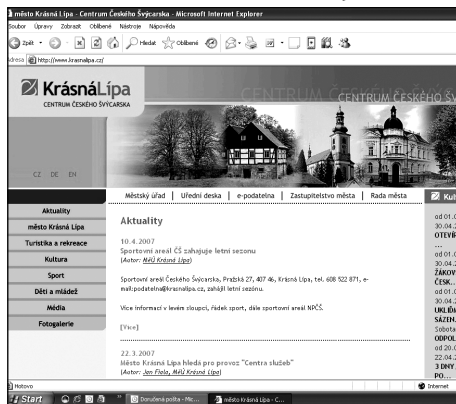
město Krásná Lípa - Centrum Českého Švýcarska - Microsoft Internet Explorer

Soubor Úpravy Zobrazit Oblíbené Nástroje Nápověda

Zpět Hledat Oblíbené

Adresa http://www.krasnalipa.cz/

KrásnáLípa
CENTRUM ČESKÉHO ŠVÝCARSKA

CENTRUM ČESKÉHO ŠVÝCARSKA

CZ DE EN

Městský úřad | Úřední deska | e-podatelna | Zastupitelstvo města | Rada města

Aktuality
město Krásná Lípa
Turistika a rekreace
Kultura
Sport
Děti a mládež
Média
Fotogalerie

Aktuality

10.4.2007
Sportovní areál ČŠ zahajuje letní sezonu
(Autor: MěÚ Krásná Lípa)

Sportovní areál Českého Švýcarska, Pražská 27, 407 46, Krásná Lípa, tel. 608 522 871, e-mail:podatelna@krasnalipa.cz, zahájil letní sezonu.

Více informací v levém sloupci, řádek sport, dále sportovní areál NPČŠ.

[Více]

22.3.2007
Město Krásná Lípa hledá pro provoz "Centra služeb"
(Autor: Jan Fiala, MěÚ Krásná Lípa)

Kul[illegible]

od 01.0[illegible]
30.04.2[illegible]
OTEVŘ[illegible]
...
od 01.0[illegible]
30.04.2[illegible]
ZÁKOV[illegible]
ČESK...
od 01.0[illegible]
30.04.2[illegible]
UKLID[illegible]
SÁZEN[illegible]
Sobota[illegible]
ODPOL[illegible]
od 20.0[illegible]
22.04.2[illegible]
3 DNY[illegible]
PO...

Hotovo
Internet

Start
Doručená pošta - Mic...
město Krásná Lípa - C...